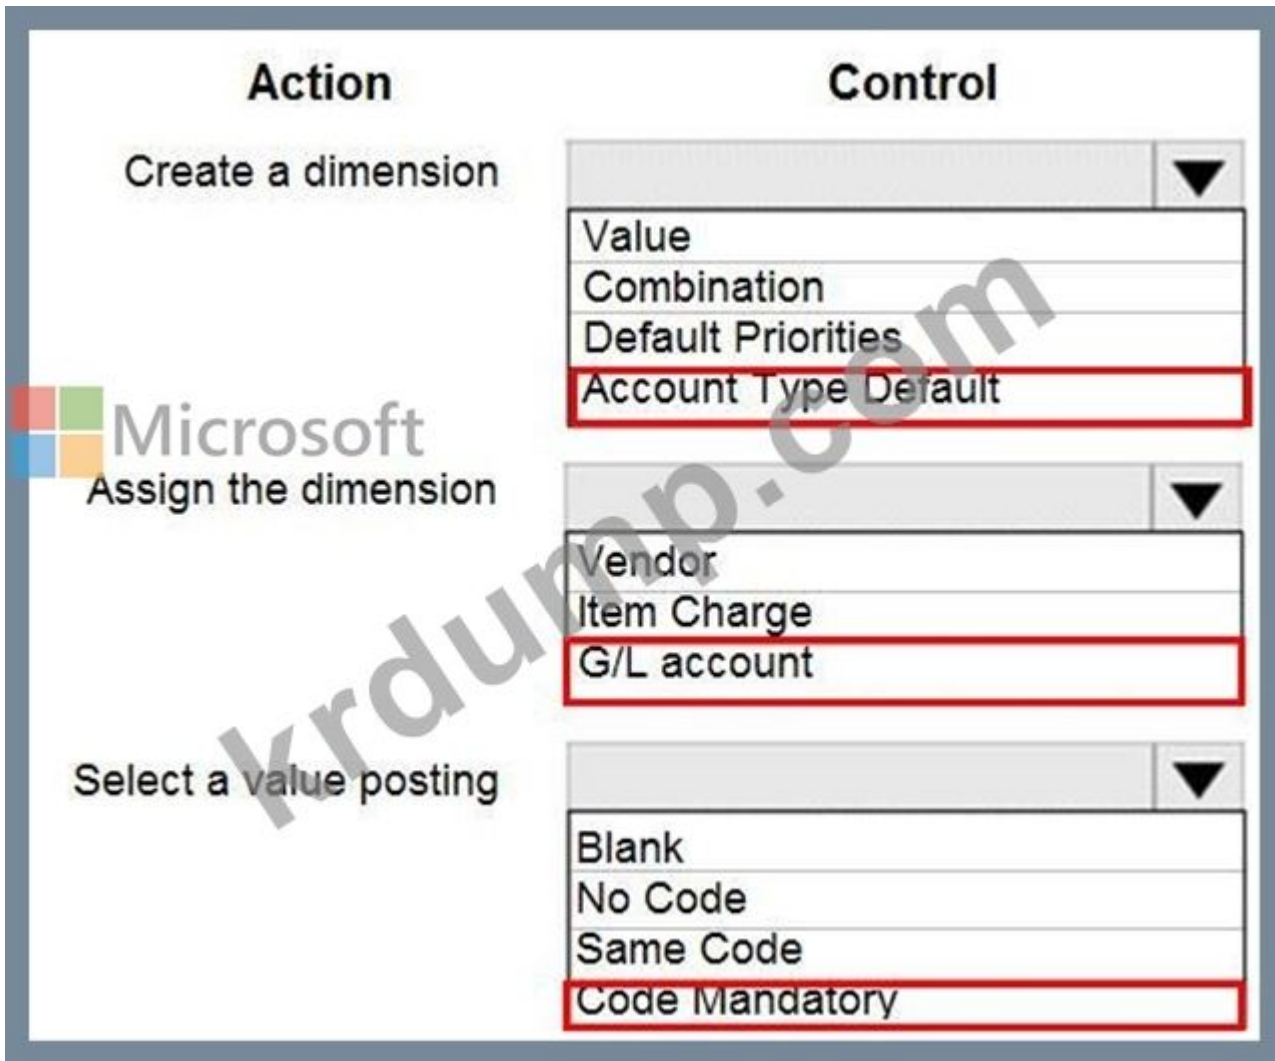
| Action | Control |
|---|---|
| Create a dimension | Value<br>Combination<br>Default Priorities<br>Account Type Default |
| Assign the dimension | Vendor<br>Item Charge<br>G/L account |
| Select a value posting | Blank<br>No Code<br>Same Code<br>Code Mandatory |

Microsoft

krdump.com